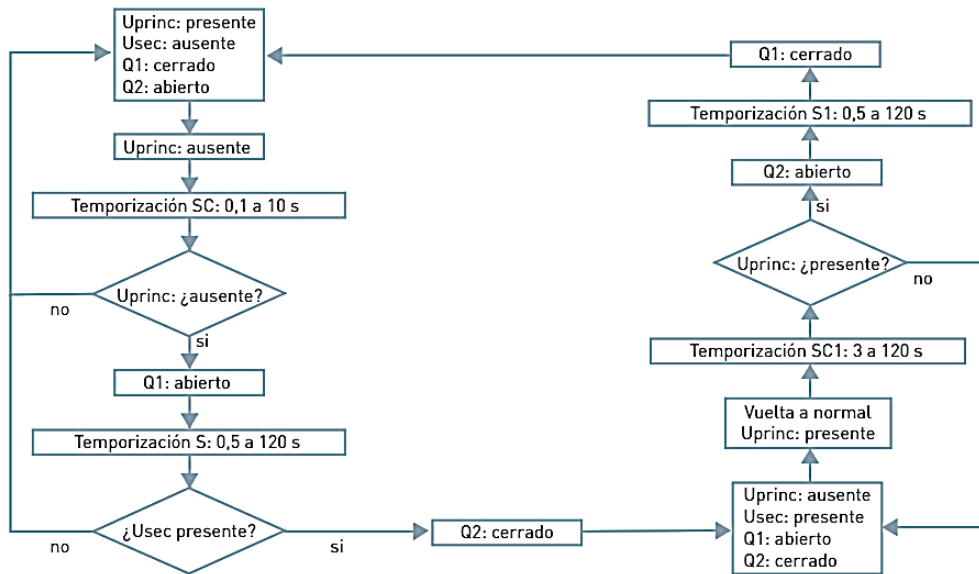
Uprinc: presente
Usec: ausente
Q1: cerrado
Q2: abierto

Uprinc: ausente

Temporización SC: 0,1 a 10 s

Uprinc: ¿ausente?

no

si

Q1: abierto

Temporización S: 0,5 a 120 s

¿Usec presente?

no

si

Q2: cerrado

Uprinc: ausente
Usec: presente
Q1: abierto
Q2: cerrado

Vuelta a normal
Uprinc: presente

Temporización SC1: 3 a 120 s

Uprinc: ¿presente?

no

si

Q2: abierto

Temporización S1: 0,5 a 120 s

Q1: cerrado